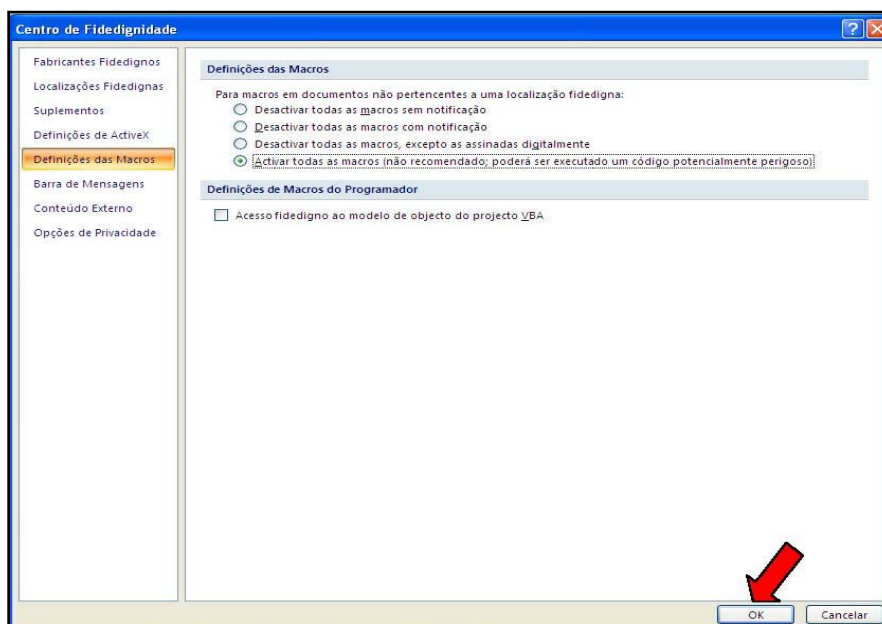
Centro de Fidedignidade

Fabricantes Fidedignos
Localizações Fidedignas
Suplementos
Definições de ActiveX
Definições das Macros
Barra de Mensagens
Conteúdo Externo
Opções de Privacidade

Definições das Macros

Para macros em documentos não pertencentes a uma localização fidedigna:
Desactivar todas as macros sem notificação
Desactivar todas as macros com notificação
Desactivar todas as macros, excepto as assinadas digitalmente
Activar todas as macros (não recomendado; poderá ser executado um código potencialmente perigoso)

Definições de Macros do Programador

Acesso fidedigno ao modelo de objecto do projecto VBA

OK
Cancelar